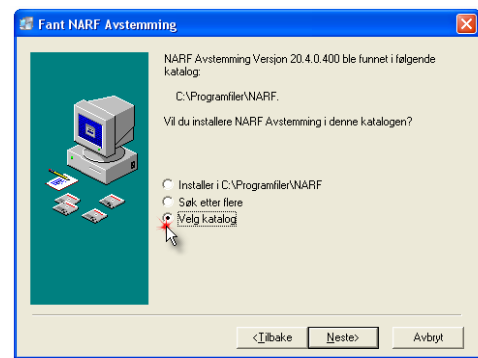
Fant NARF Avstemming

NARF Avstemming Versjon 20.4.0.400 ble funnet i følgende katalog:

C:\Programfiler\NARF.

Vil du installere NARF Avstemming i denne katalogen?

Installer i C:\Programfiler\NARF
Søk etter flere
Velg katalog

<Tilbake
Neste>
Avbryt